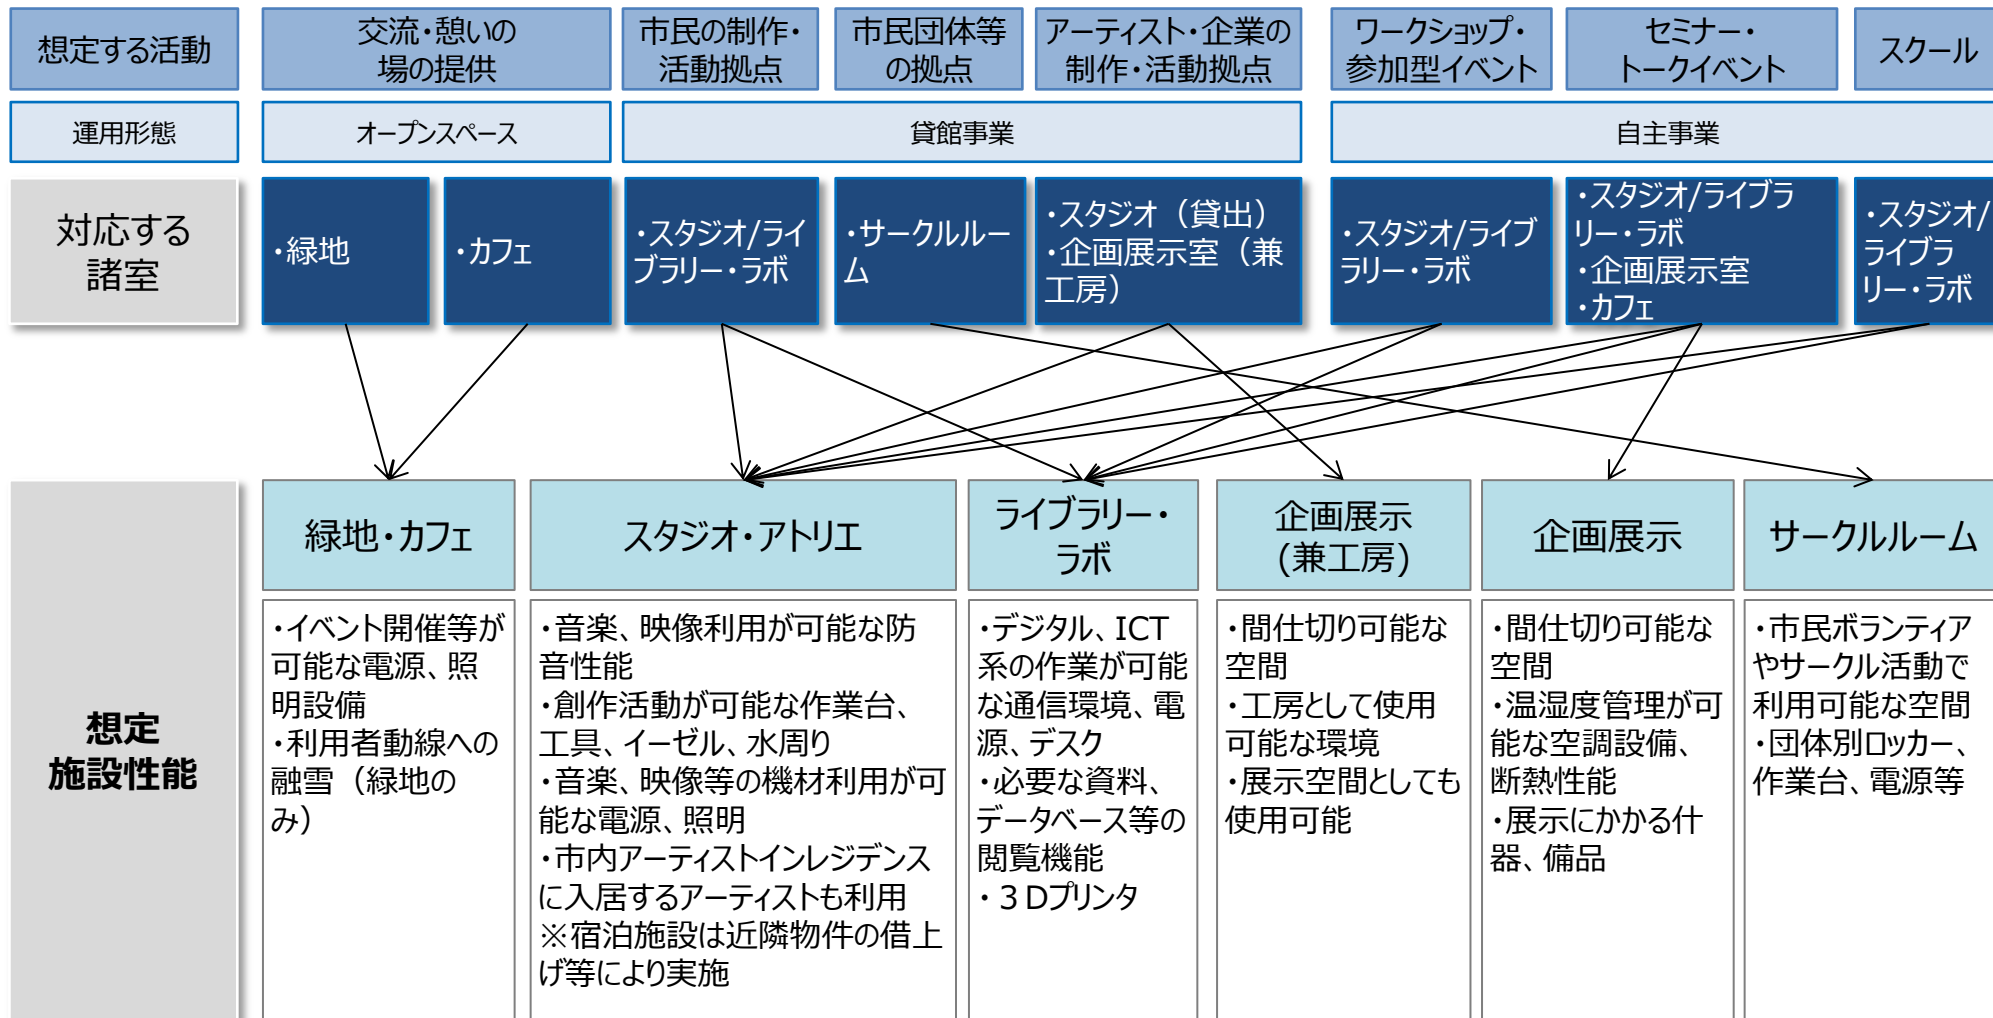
想定する活動

交流・憩いの場の提供

市民の制作・活動拠点

市民団体等の拠点

アーティスト・企業の制作・活動拠点

ワークショップ・参加型イベント

セミナー・トークイベント

スクール

運用形態

オープンスペース

貸館事業

自主事業

対応する諸室

・緑地

・カフェ

・スタジオ/ライブラリー・ラボ

・サークルルーム

・スタジオ（貸出）
・企画展示室（兼工房）

・スタジオ/ライブラリー・ラボ

・スタジオ/ライブラリー・ラボ
・企画展示室
・カフェ

・スタジオ/ライブラリー・ラボ

想定施設性能

緑地・カフェ

スタジオ・アトリエ

ライブラリー・ラボ

企画展示（兼工房）

企画展示

サークルルーム

・イベント開催等が可能な電源、照明設備
・利用者動線への融雪（緑地のみ）

・音楽、映像利用が可能な防音性能
・創作活動が可能な作業台、工具、イーゼル、水周り
・音楽、映像等の機材利用が可能な電源、照明
・市内アーティストインレジデンスに入居するアーティストも利用
※宿泊施設は近隣物件の借上げ等により実施

・デジタル、ICT系の作業が可能な通信環境、電源、デスク
・必要な資料、データベース等の閲覧機能
・３Dプリンタ

・間仕切り可能な空間
・工房として使用可能な環境
・展示空間としても使用可能

・間仕切り可能な空間
・温湿度管理が可能な空調設備、断熱性能
・展示にかかる什器、備品

・市民ボランティアやサークル活動で利用可能な空間
・団体別ロッカー、作業台、電源等